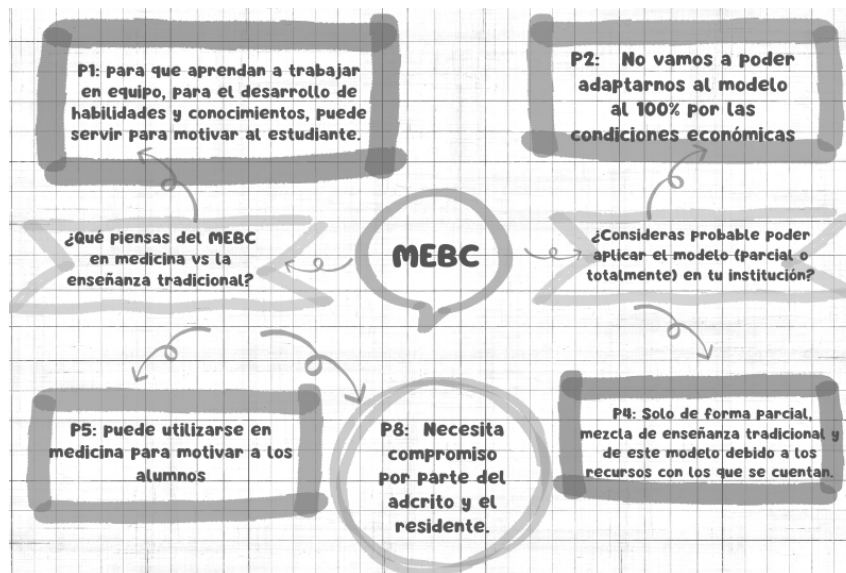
P1: para que aprendan a trabajar en equipo, para el desarrollo de habilidades y conocimientos, puede servir para motivar al estudiante.

P2: No vamos a poder adaptarnos al modelo al 100% por las condiciones económicas

¿Qué piensas del MEBC en medicina vs la enseñanza tradicional?

MEBC

¿Consideras probable poder aplicar el modelo (parcial o totalmente) en tu institución?

P5: puede utilizarse en medicina para motivar a los alumnos

P8: Necesita compromiso por parte del adcrito y el residente.

P4: Solo de forma parcial, mezcla de enseñanza tradicional y de este modelo debido a los recursos con los que se cuentan.